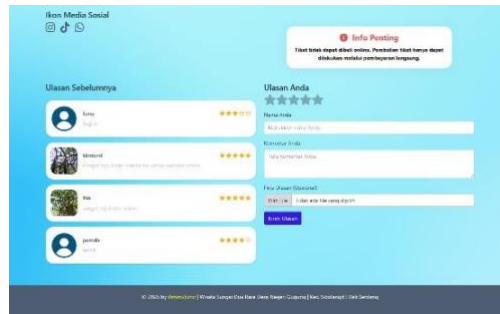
Ikon Media Sosial

Info Penting
Tiket tidak dapat dibeli online. Pembelian tiket hanya dapat dilakukan melalui pembayaran langsung.

Ulasan Sebelumnya

fery
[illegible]

kimkuri
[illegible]

ilia
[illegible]

yomdo
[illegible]

Ulasan Anda

Nama Anda
Masukkan nama Anda

Komentar Anda
Tulis komentar Anda

Foto Ulasan (Opsional)
Pilih File Tidak ada file yang dipilih

Kirim Ulasan

© 2025 by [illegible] | Wisata Sungai Dua Kaca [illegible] | Kec. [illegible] | Kab Serdang